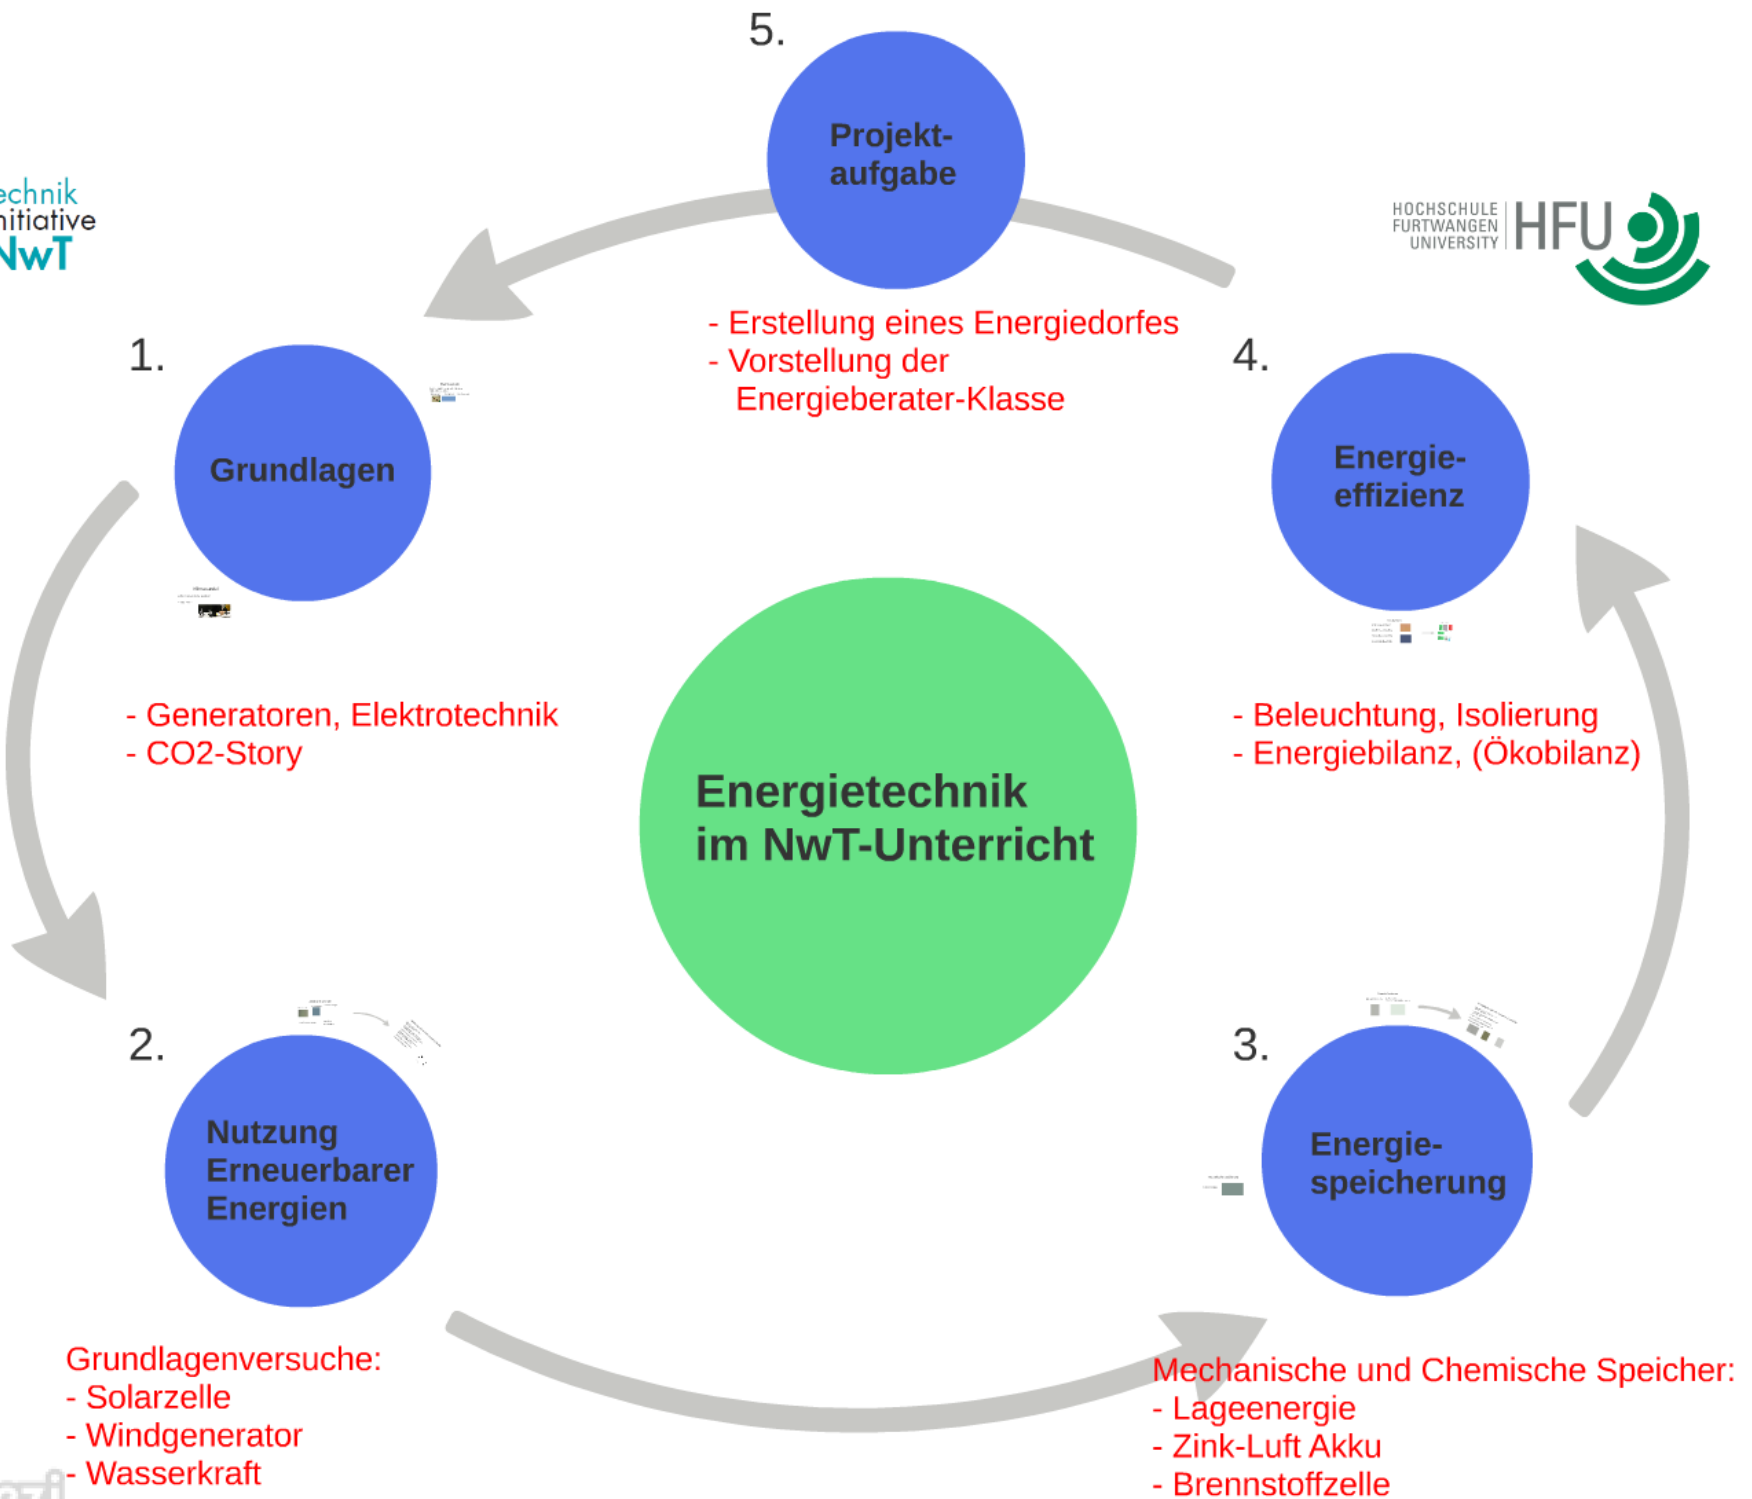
5.

Projekt-
aufgabe

echnik
nitiative
NwT

HOCHSCHULE
FURTWANGEN
UNIVERSITY
HFU

- Erstellung eines Energiedorfes
- Vorstellung der Energieberater-Klasse

1.

Grundlagen

4.

Energie-
effizienz

- Generatoren, Elektrotechnik
- CO2-Story

Energietechnik
im NwT-Unterricht

- Beleuchtung, Isolierung
- Energiebilanz, (Ökobilanz)

2.

Nutzung
Erneuerbarer
Energien

3.

Energie-
speicherung

Grundlagenversuche:
- Solarzelle
- Windgenerator
- Wasserkraft

Mechanische und Chemische Speicher:
- Lageenergie
- Zink-Luft Akku
- Brennstoffzelle